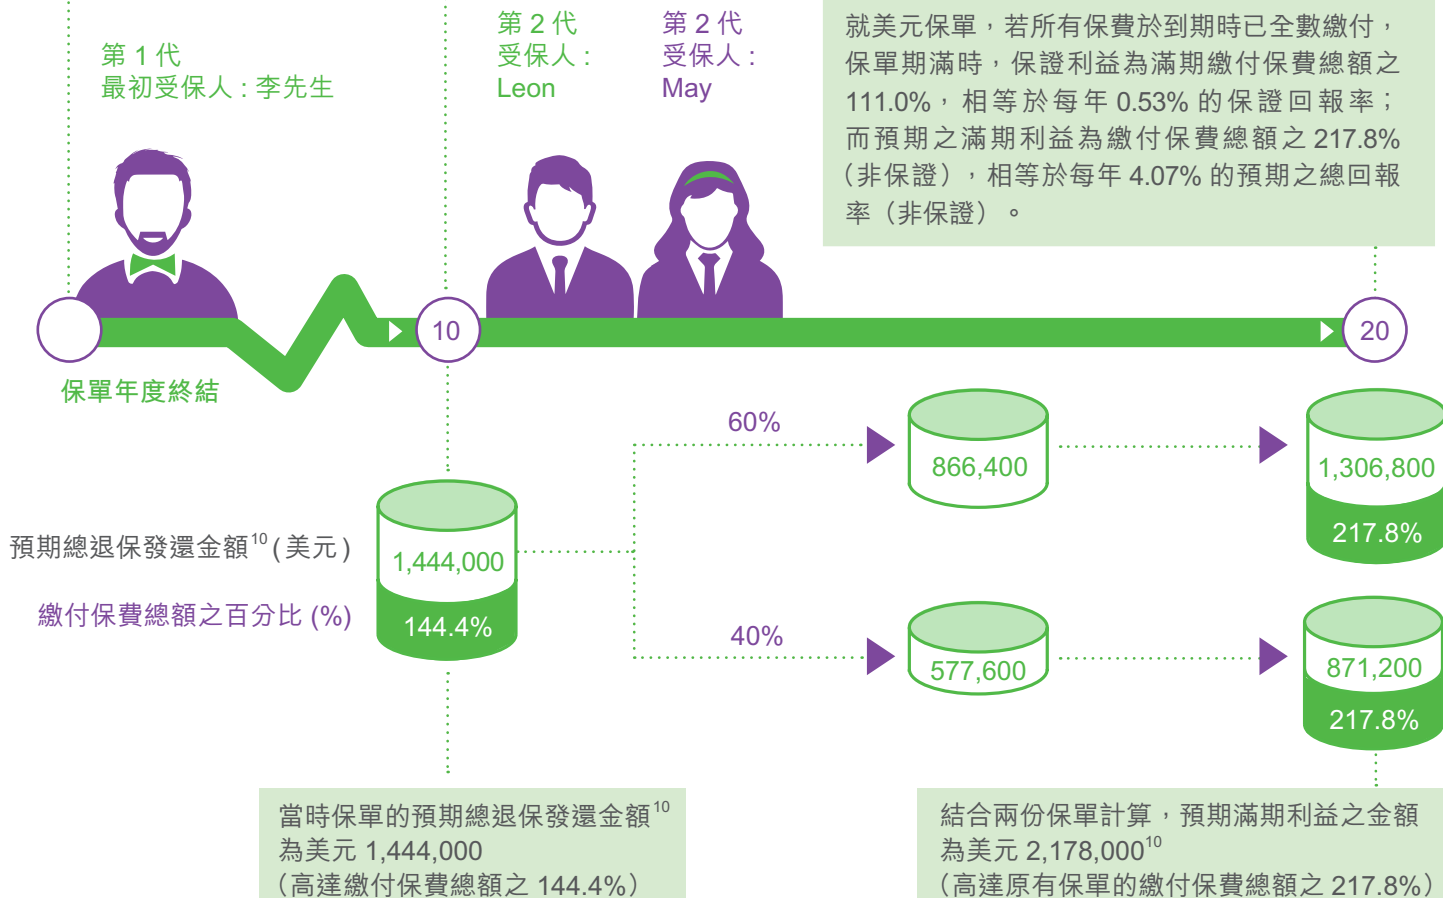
第 1 代
最初受保人：李先生

第 2 代
受保人：
Leon

第 2 代
受保人：
May

就美元保單，若所有保費於到期時已全數繳付，保單期滿時，保證利益為滿期繳付保費總額之 111.0%，相等於每年 0.53% 的保證回報率；而預期之滿期利益為繳付保費總額之 217.8%（非保證），相等於每年 4.07% 的預期之總回報率（非保證）。

10

20

保單年度終結

60%

866,400

1,306,800

217.8%

預期總退保發還金額$^{10}$ ( 美元 )

1,444,000

繳付保費總額之百分比 (%)

144.4%

40%

577,600

871,200

217.8%

當時保單的預期總退保發還金額$^{10}$
為美元 1,444,000
（高達繳付保費總額之 144.4%）

結合兩份保單計算，預期滿期利益之金額為美元 2,178,000$^{10}$
（高達原有保單的繳付保費總額之 217.8%）